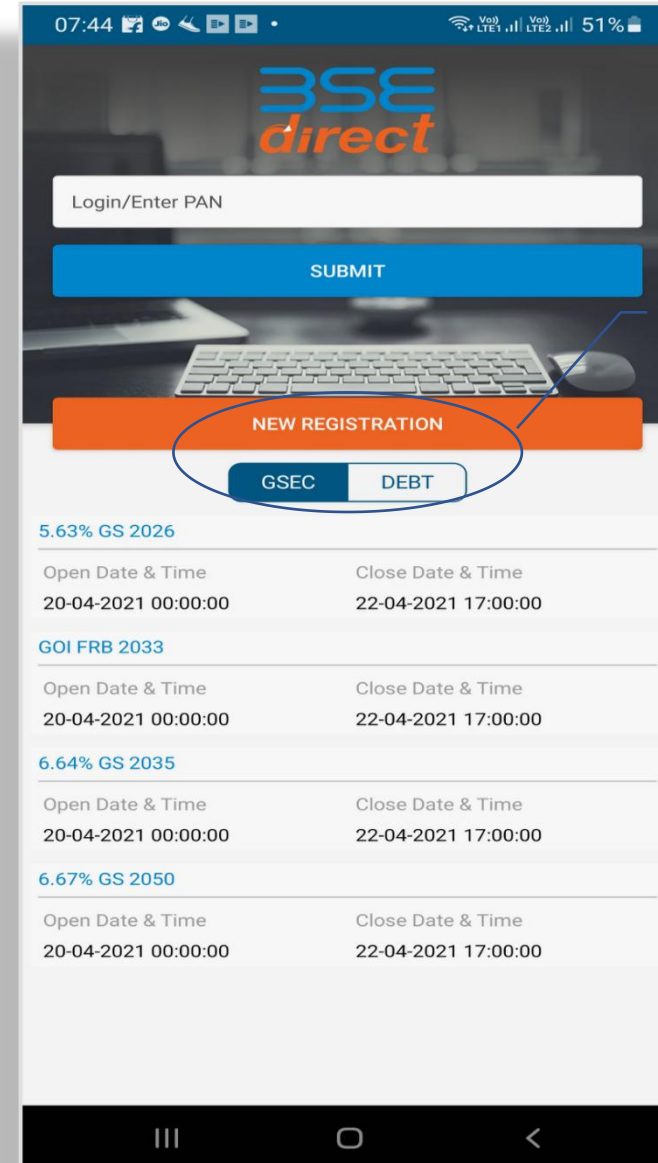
07:44 Vo) LTE1 Vo) LTE2 51%

BSE direct

Login/Enter PAN

SUBMIT

NEW REGISTRATION

GSEC DEBT

5.63% GS 2026

Open Date & Time
20-04-2021 00:00:00

Close Date & Time
22-04-2021 17:00:00

GOI FRB 2033

Open Date & Time
20-04-2021 00:00:00

Close Date & Time
22-04-2021 17:00:00

6.64% GS 2035

Open Date & Time
20-04-2021 00:00:00

Close Date & Time
22-04-2021 17:00:00

6.67% GS 2050

Open Date & Time
20-04-2021 00:00:00

Close Date & Time
22-04-2021 17:00:00